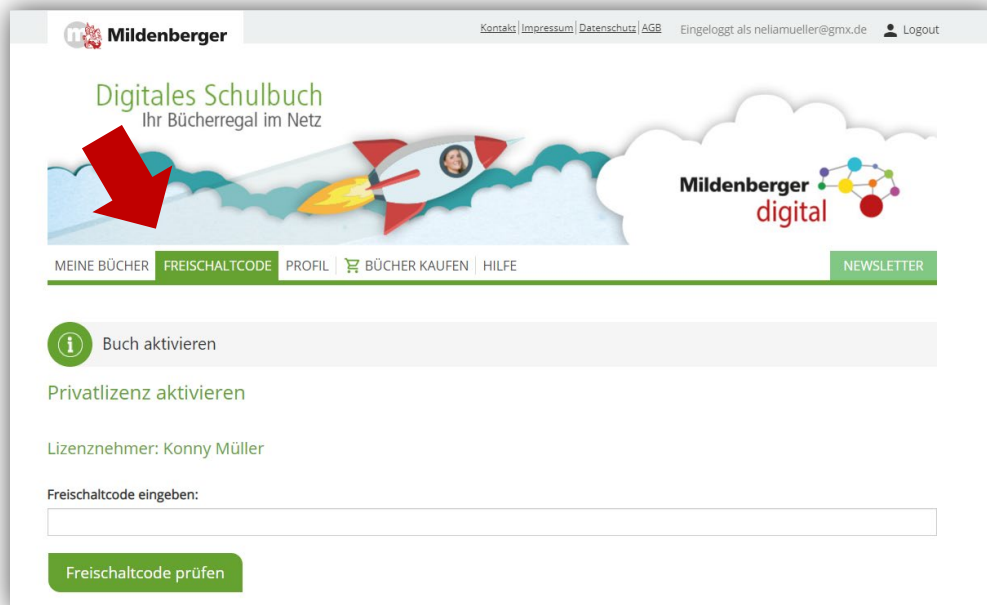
Mildenberger

Kontakt | Impressum | Datenschutz | AGB Eingeloggt als neliamueller@gmx.de Logout

Digitales Schulbuch
Ihr Bücherregal im Netz

Mildenberger
digital

MEINE BÜCHER FREISCHALTCODE PROFIL BÜCHER KAUFEN HILFE NEWSLETTER

Buch aktivieren

Privatlizenz aktivieren

Lizenznehmer: Konny Müller

Freischaltcode eingeben:

Freischaltcode prüfen